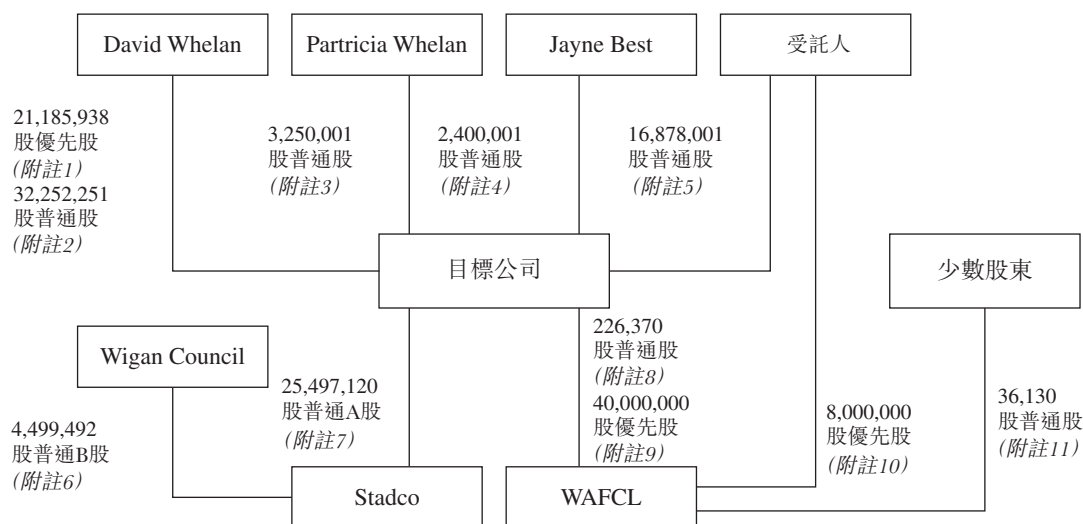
David Whelan

Partricia Whelan

Jayne Best

受託人

21,185,938
股優先股
(附註1)
32,252,251
股普通股
(附註2)

3,250,001
股普通股
(附註3)

2,400,001
股普通股
(附註4)

16,878,001
股普通股
(附註5)

目標公司

少數股東

Wigan Council

226,370
股普通股
(附註8)
40,000,000
股優先股
(附註9)

25,497,120
股普通A股
(附註7)

4,499,492
股普通B股
(附註6)

8,000,000
股優先股
(附註10)

36,130
股普通股
(附註11)

Stadco

WAFCL